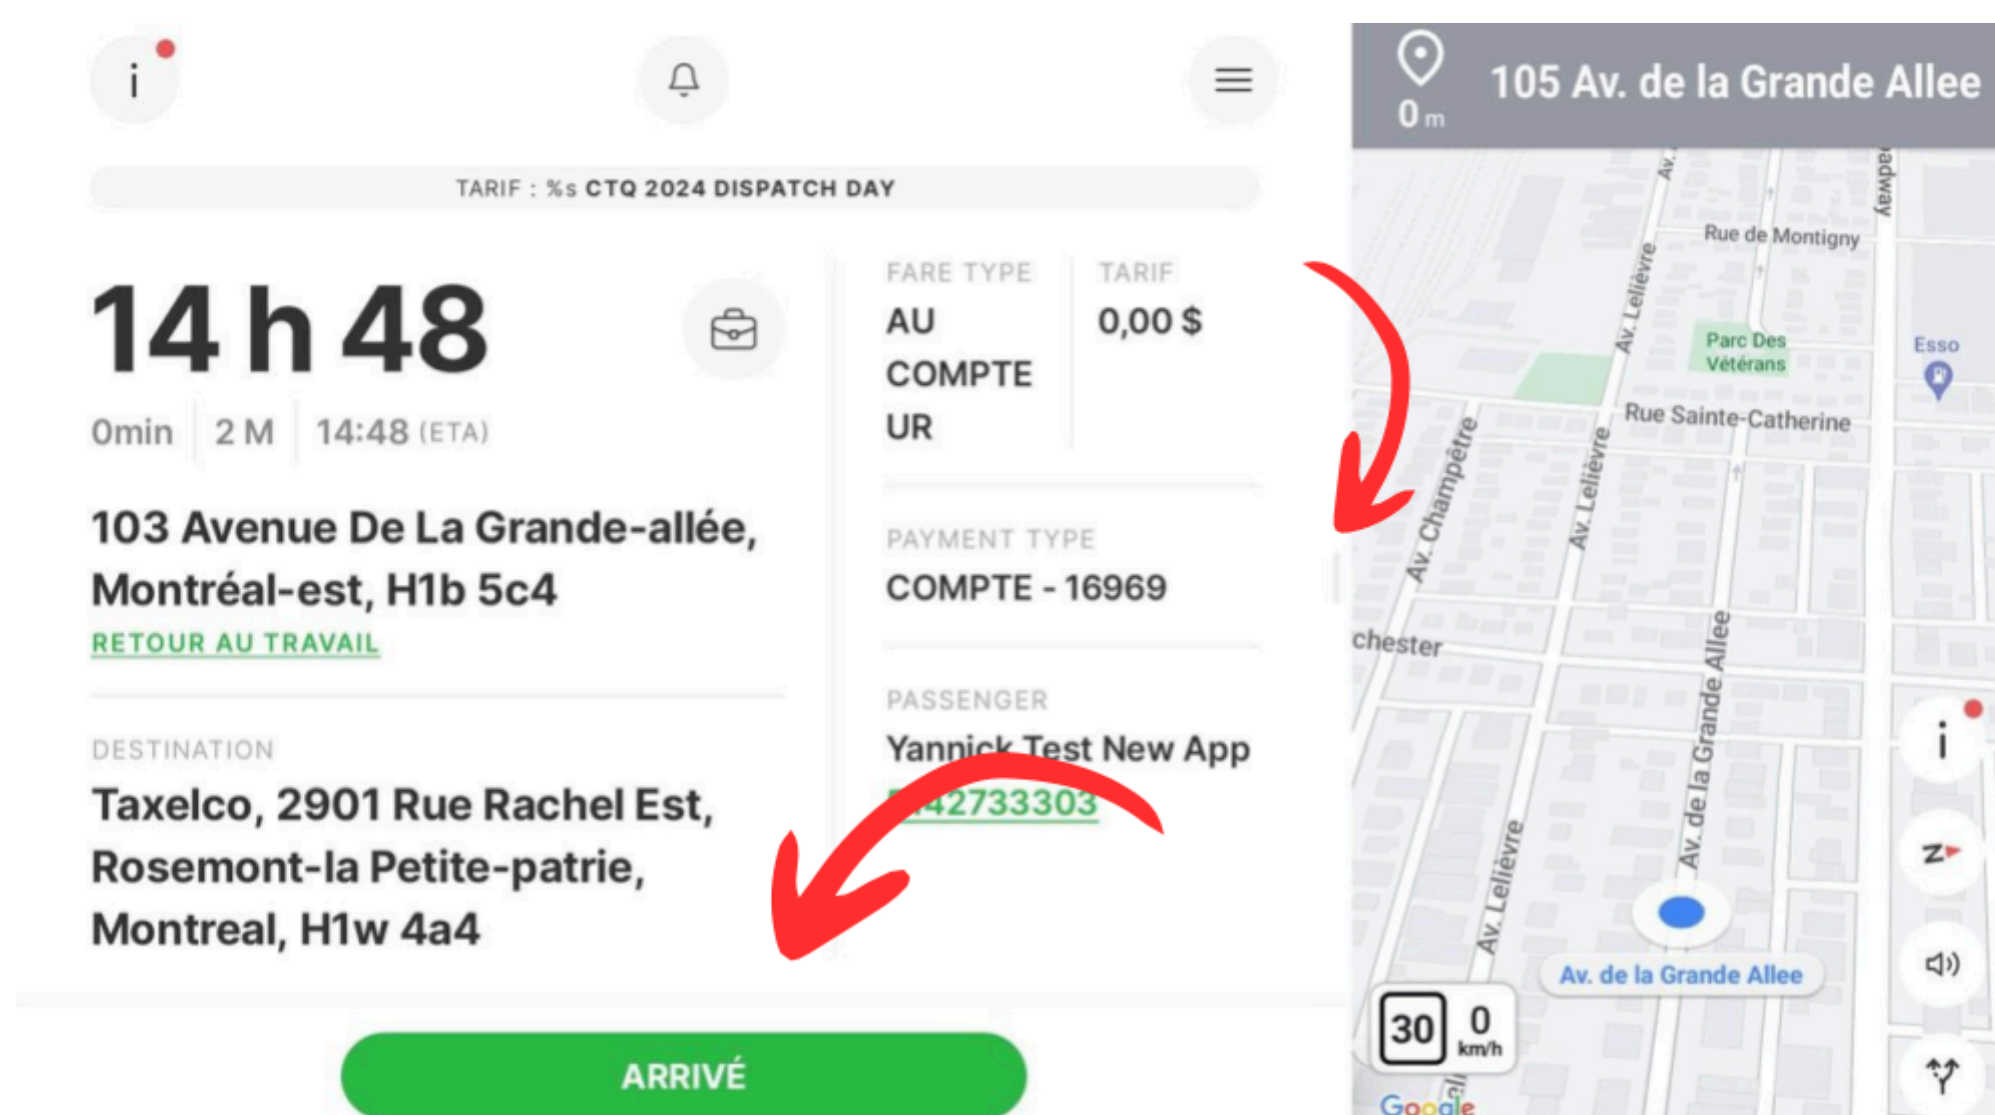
i

TARIF : %s CTQ 2024 DISPATCH DAY

14 h 48

0min | 2 M | 14:48 (ETA)

103 Avenue De La Grande-allée, Montréal-est, H1b 5c4

RETOUR AU TRAVAIL

DESTINATION

Taxelco, 2901 Rue Rachel Est, Rosemont-la Petite-patrie, Montreal, H1w 4a4

FARE TYPE
AU COMPTE UR

TARIF
0,00 $

PAYMENT TYPE
COMPTE - 16969

PASSENGER
Yannick Test New App
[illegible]42733303

ARRIVÉ

0 m
105 Av. de la Grande Allee

Av.
adway
Rue de Montigny
Av. Lelièvre
Parc Des Vétérans
Esso
Rue Sainte-Catherine
Av. Champêtre
Av. Lelièvre
chester
Av. de la Grande Allee
Av. Lelièvre
Av. de la Grande Allee
i
30
0 km/h
Google